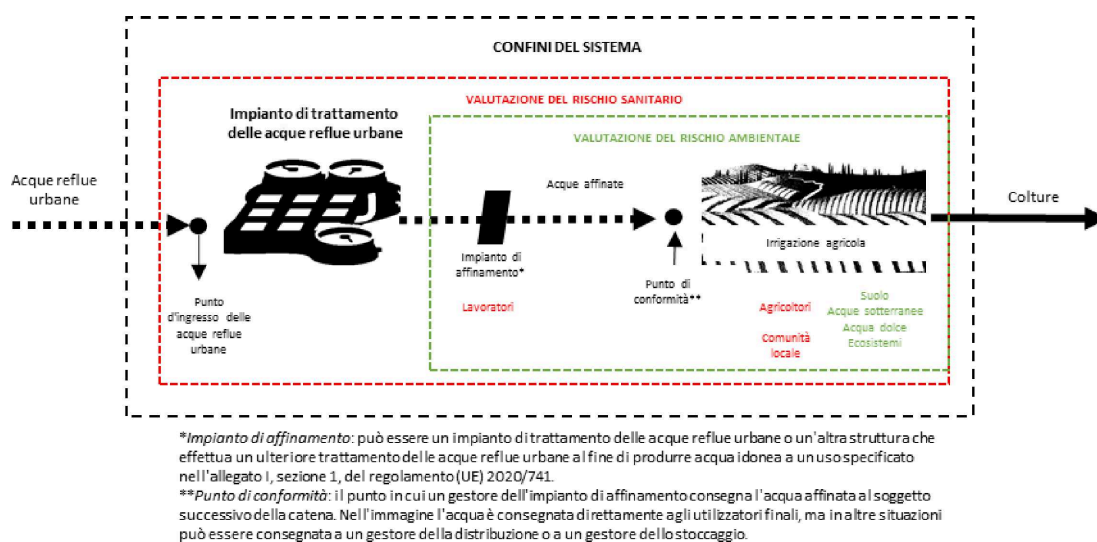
CONFINI DEL SISTEMA

VALUTAZIONE DEL RISCHIO SANITARIO

Impianto di trattamento delle acque reflue urbane

VALUTAZIONE DEL RISCHIO AMBIENTALE

Acque reflue urbane

Acque affinate

Colture

Irrigazione agricola

Punto d'ingresso delle acque reflue urbane

Impianto di affinamento*

Punto di conformità**

Lavoratori

Agricoltori

Comunità locale

Suolo
Acque sotterranee
Acqua dolce
Ecosistemi

*Impianto di affinamento: può essere un impianto di trattamento delle acque reflue urbane o un'altra struttura che effettua un ulteriore trattamento delle acque reflue urbane al fine di produrre acqua idonea a un uso specificato nell'allegato I, sezione 1, del regolamento (UE) 2020/741.
**Punto di conformità: il punto in cui un gestore dell'impianto di affinamento consegna l'acqua affinata al soggetto successivo della catena. Nell'immagine l'acqua è consegnata direttamente agli utilizzatori finali, ma in altre situazioni può essere consegnata a un gestore della distribuzione o a un gestore dello stoccaggio.